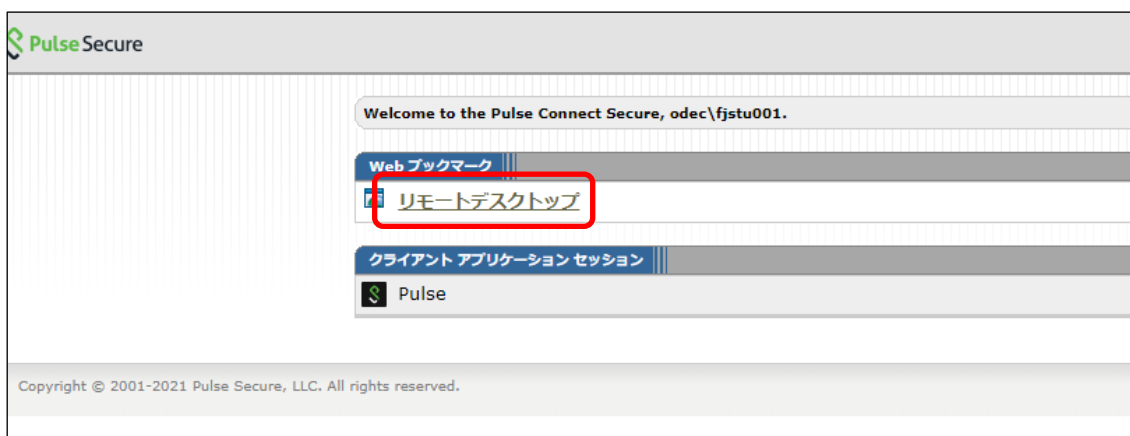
Pulse Secure

Welcome to the Pulse Connect Secure, odec\fjstu001.

Web ブックマーク

リモートデスクトップ

クライアント アプリケーション セッション

Pulse

Copyright © 2001-2021 Pulse Secure, LLC. All rights reserved.